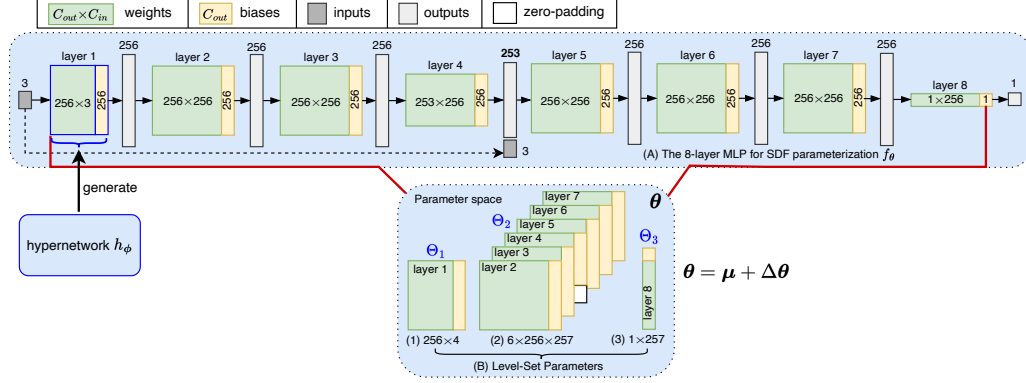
$C_{out} \times C_{in}$ weights $C_{out}$ biases inputs outputs zero-padding

3
layer 1
$256\times3$
256
256
layer 2
$256\times256$
256
256
layer 3
$256\times256$
256
256
layer 4
$253\times256$
256
253
layer 5
$256\times256$
256
256
layer 6
$256\times256$
256
256
layer 7
$256\times256$
256
256
layer 8
$1\times256$
1
1
3
(A) The 8-layer MLP for SDF parameterization $f_{\theta}$

generate

hypernetwork $h_{\phi}$

Parameter space
$\theta$
layer 7
layer 6
$\Theta_2$
layer 5
layer 4
layer 3
layer 2
$\Theta_1$
layer 1
$\Theta_3$
layer 8
$\theta = \mu + \Delta\theta$
(1) $256\times4$
(2) $6\times256\times257$
(3) $1\times257$
(B) Level-Set Parameters